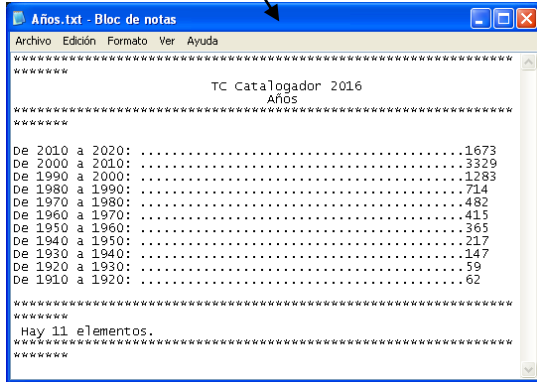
Años.txt - Bloc de notas

Archivo Edición Formato Ver Ayuda

***********************************************************************

TC Catalogador 2016
Años

***********************************************************************

De 2010 a 2020: ...........................................1673
De 2000 a 2010: ...........................................3329
De 1990 a 2000: ...........................................1283
De 1980 a 1990: ...........................................714
De 1970 a 1980: ...........................................482
De 1960 a 1970: ...........................................415
De 1950 a 1960: ...........................................365
De 1940 a 1950: ...........................................217
De 1930 a 1940: ...........................................147
De 1920 a 1930: ...........................................59
De 1910 a 1920: ...........................................62

***********************************************************************

Hay 11 elementos.

***********************************************************************